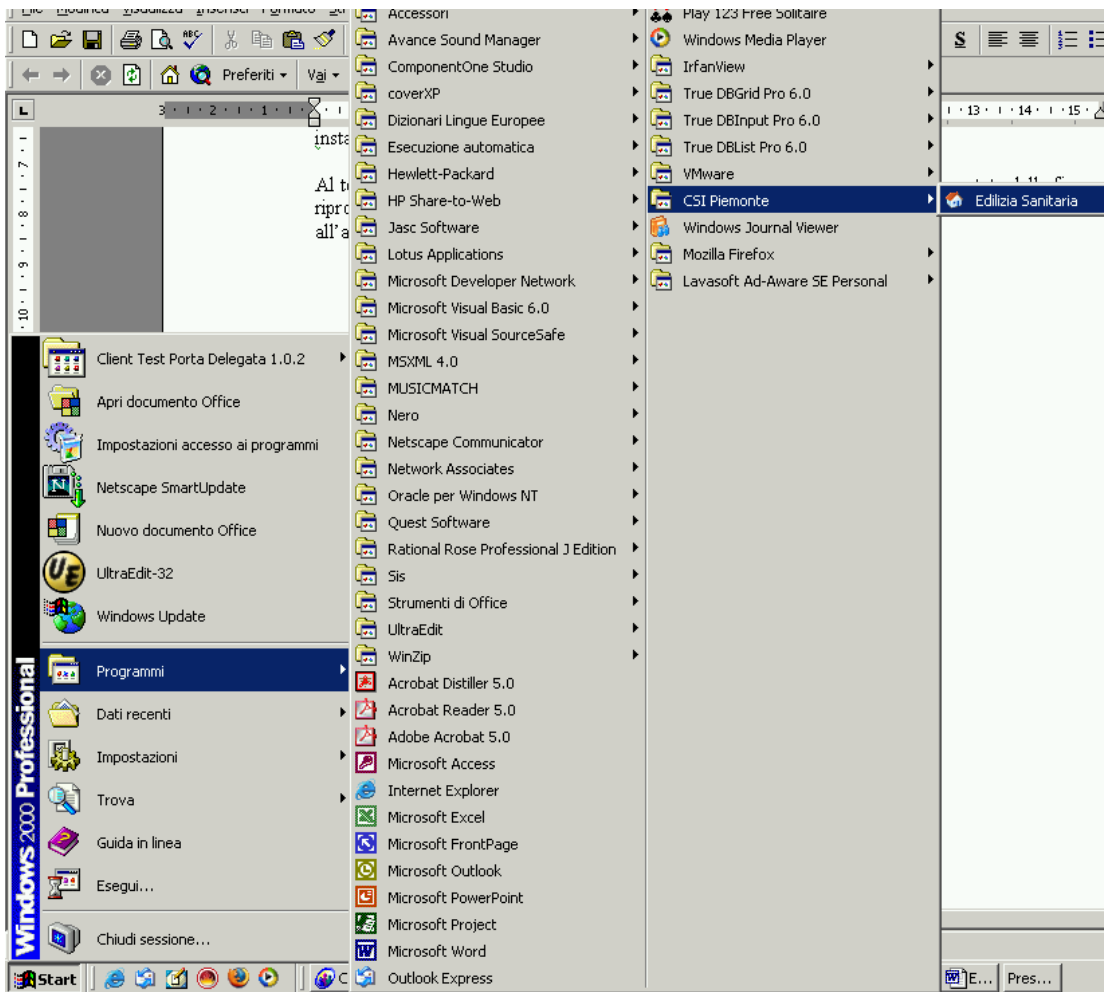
File Modifica Visualizza Inserisci Formato St

Preferiti ▾ Vai ▾

insta

Al te
ripro
all'a

Client Test Porta Delegata 1.0.2
Apri documento Office
Impostazioni accesso ai programmi
Netscape SmartUpdate
Nuovo documento Office
UltraEdit-32
Windows Update
Programmi
Dati recenti
Impostazioni
Trova
Guida in linea
Esegui...
Chiudi sessione...

Windows 2000 Professional

Start

Accessori
Avance Sound Manager
ComponentOne Studio
coverXP
Dizionari Lingue Europee
Esecuzione automatica
Hewlett-Packard
HP Share-to-Web
Jasc Software
Lotus Applications
Microsoft Developer Network
Microsoft Visual Basic 6.0
Microsoft Visual SourceSafe
MSXML 4.0
MUSICMATCH
Nero
Netscape Communicator
Network Associates
Oracle per Windows NT
Quest Software
Rational Rose Professional J Edition
Sis
Strumenti di Office
UltraEdit
WinZip
Acrobat Distiller 5.0
Acrobat Reader 5.0
Adobe Acrobat 5.0
Microsoft Access
Internet Explorer
Microsoft Excel
Microsoft FrontPage
Microsoft Outlook
Microsoft PowerPoint
Microsoft Project
Microsoft Word
Outlook Express

Play 123 Free Solitaire
Windows Media Player
IrfanView
True DBGrid Pro 6.0
True DBInput Pro 6.0
True DBList Pro 6.0
VMware
CSI Piemonte
Windows Journal Viewer
Mozilla Firefox
Lavasoft Ad-Aware SE Personal

Edilizia Sanitaria

E... Pres...